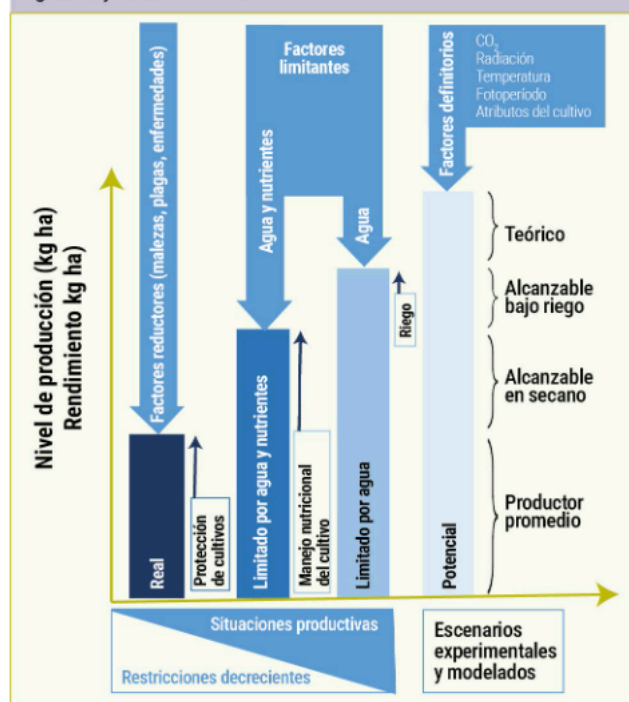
Nivel de producción (kg ha)
Rendimiento kg ha)

Factores reductores (malezas, plagas, enfermedades)

Factores limitantes

Agua y nutrientes

Agua

Factores definitorios

$CO_2$
Radiación
Temperatura
Fotoperíodo
Atributos del cultivo

Teórico

Alcanzable bajo riego

Alcanzable en secano

Productor promedio

Real

Protección de cultivos

Limitado por agua y nutrientes

Manejo nutricional del cultivo

Limitado por agua

Riego

Potencial

Situaciones productivas

Restricciones decrecientes

Escenarios experimentales y modelados